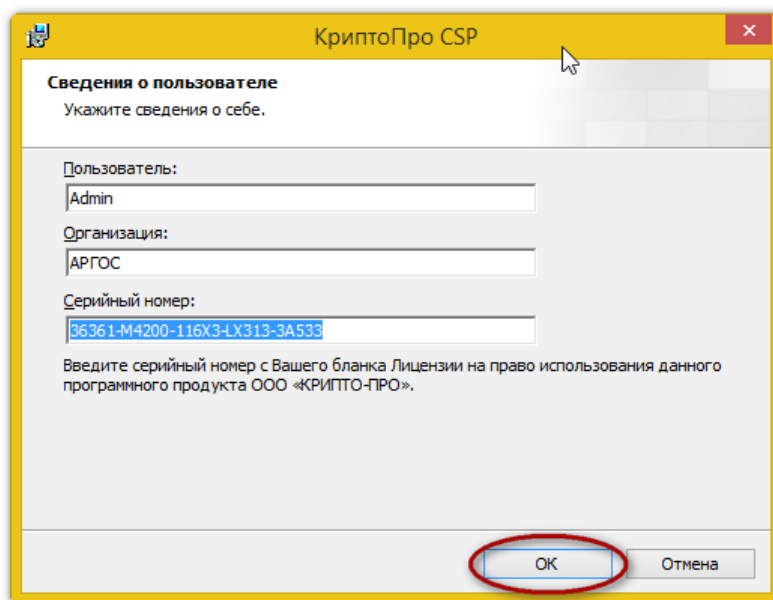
КриптоПро CSP

Сведения о пользователе
Укажите сведения о себе.

Пользователь:
Admin
Организация:
АРГОС
Серийный номер:
36361-M4200-116X3-LX313-3A533

Введите серийный номер с Вашего бланка Лицензии на право использования данного программного продукта ООО «КРИПТО-ПРО».

OK
Отмена